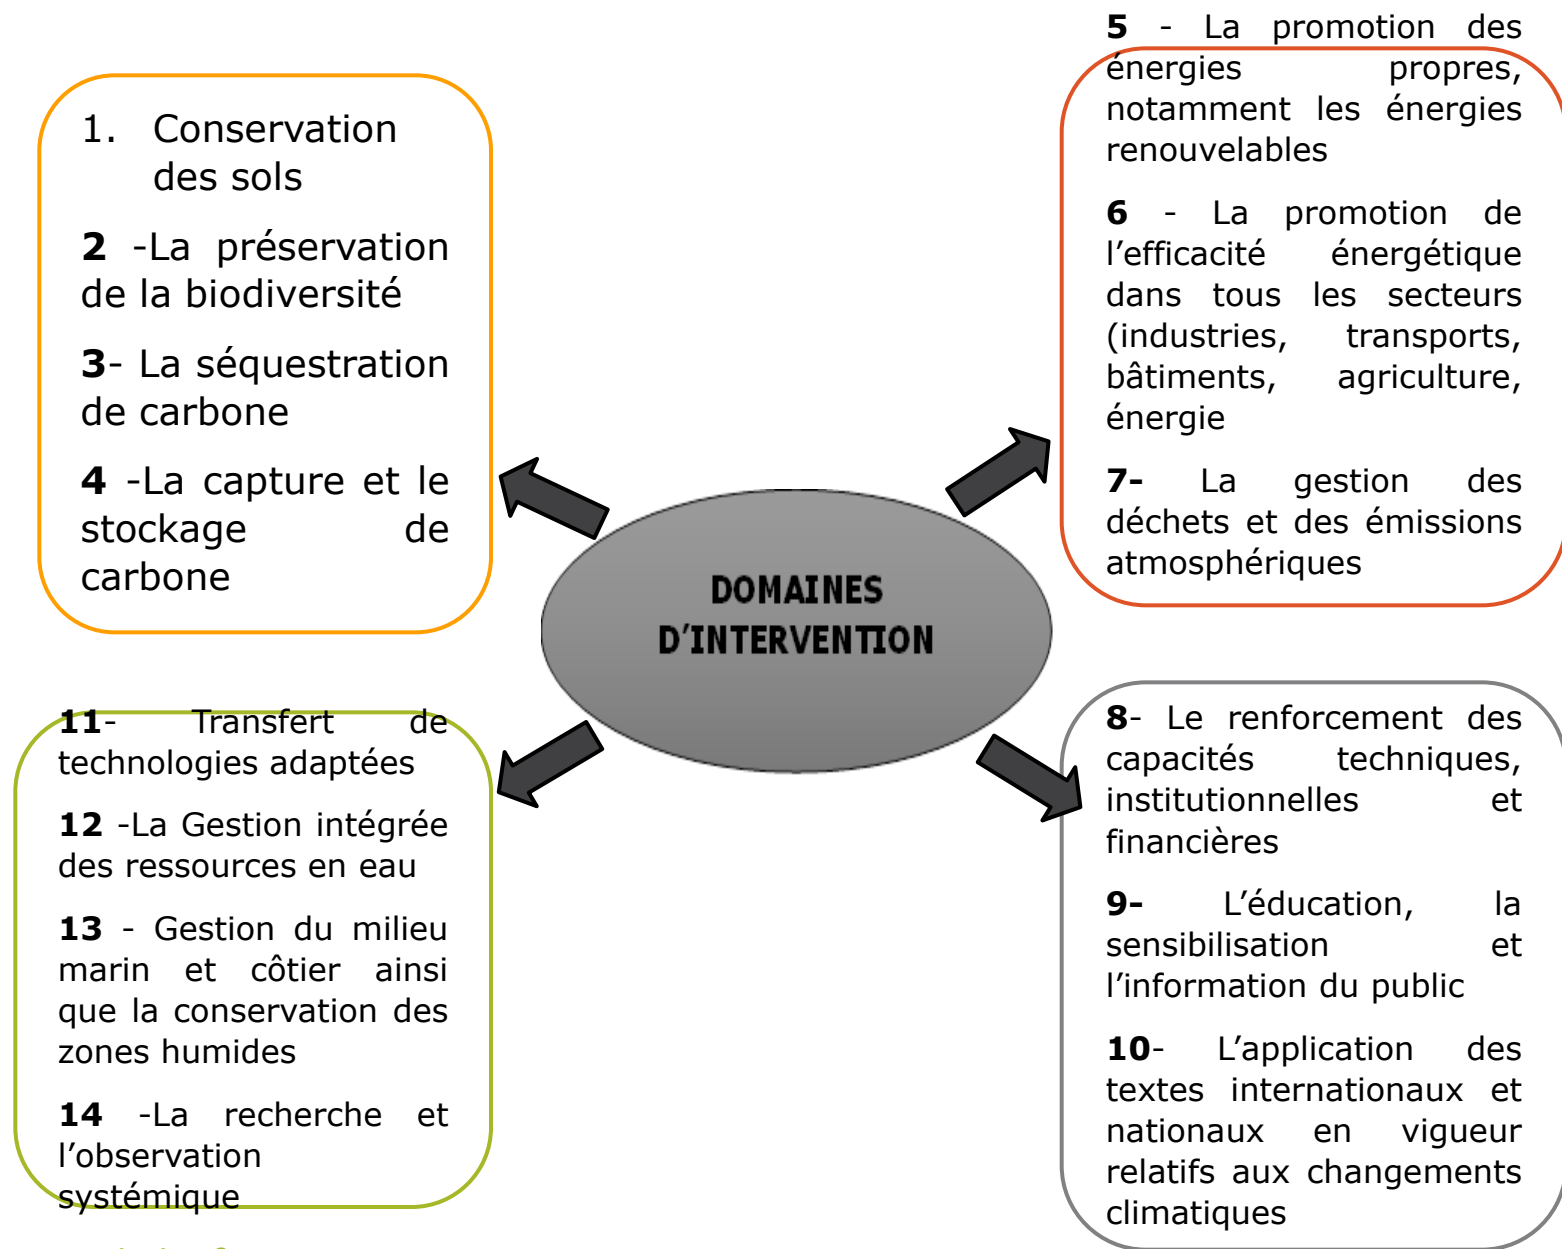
1. Conservation des sols

2 -La préservation de la biodiversité

3- La séquestration de carbone

4 -La capture et le stockage de carbone

5 - La promotion des énergies propres, notamment les énergies renouvelables

6 - La promotion de l'efficacité énergétique dans tous les secteurs (industries, transports, bâtiments, agriculture, énergie

7- La gestion des déchets et des émissions atmosphériques

DOMAINES D'INTERVENTION

11- Transfert de technologies adaptées

12 -La Gestion intégrée des ressources en eau

13 - Gestion du milieu marin et côtier ainsi que la conservation des zones humides

14 -La recherche et l'observation systémique

8- Le renforcement des capacités techniques, institutionnelles et financières

9- L'éducation, la sensibilisation et l'information du public

10- L'application des textes internationaux et nationaux en vigueur relatifs aux changements climatiques